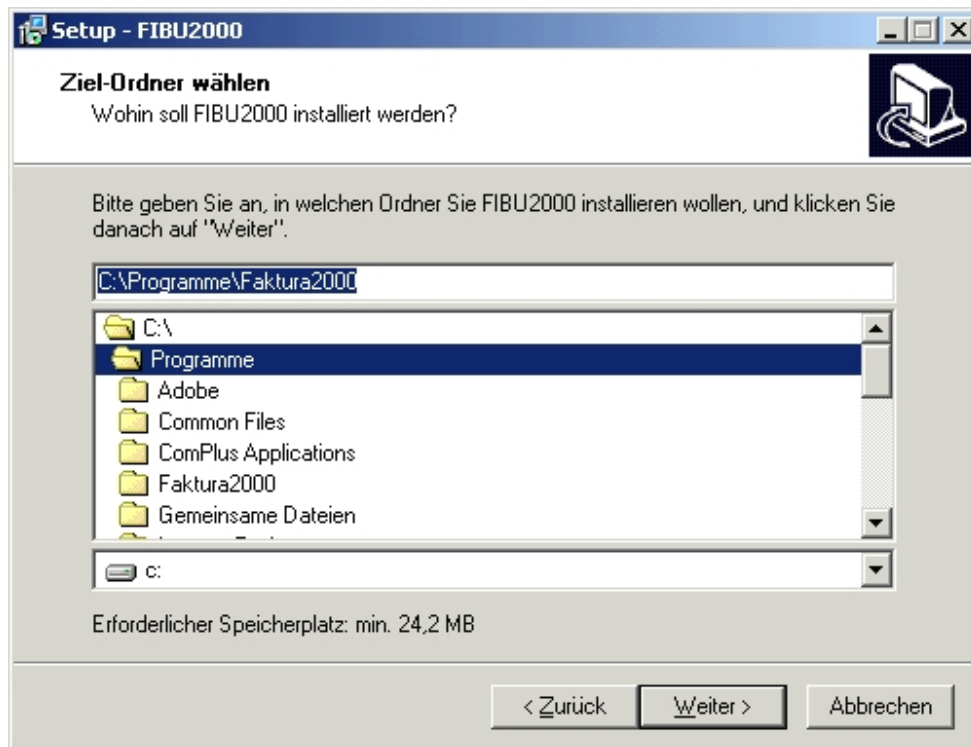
Setup - FIBU2000

Ziel-Ordner wählen
Wohin soll FIBU2000 installiert werden?

Bitte geben Sie an, in welchen Ordner Sie FIBU2000 installieren wollen, und klicken Sie danach auf "Weiter".

C:\Programme\Faktura2000

C:\
Programme
Adobe
Common Files
ComPlus Applications
Faktura2000
Gemeinsame Dateien
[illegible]

c:

Erforderlicher Speicherplatz: min. 24,2 MB

< Zurück
Weiter >
Abbrechen